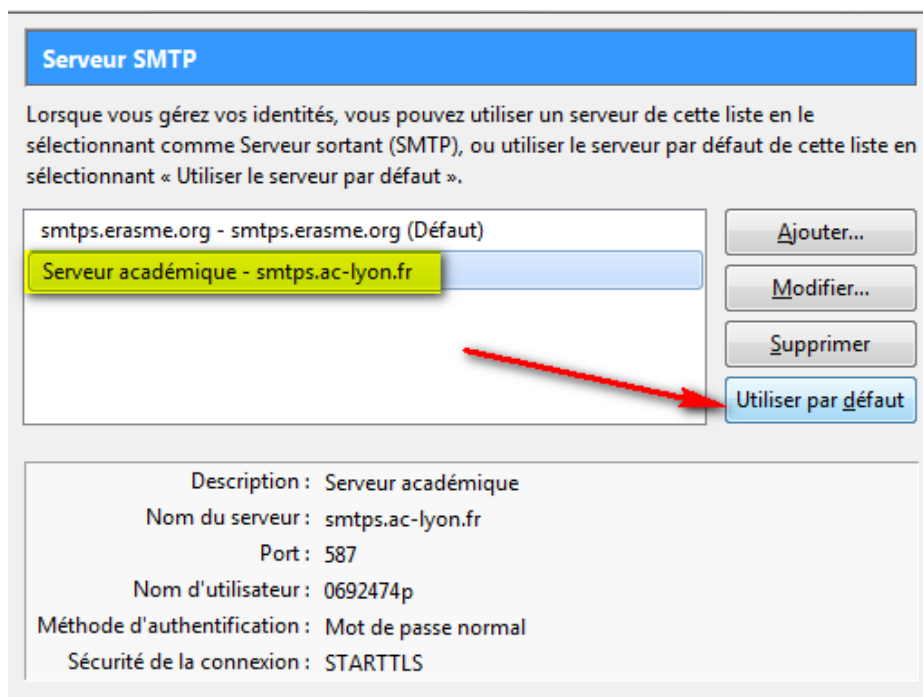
Serveur SMTP

Lorsque vous gérez vos identités, vous pouvez utiliser un serveur de cette liste en le sélectionnant comme Serveur sortant (SMTP), ou utiliser le serveur par défaut de cette liste en sélectionnant « Utiliser le serveur par défaut ».

smtps.erasme.org - smtps.erasme.org (Défaut)
Serveur académique - smtps.ac-lyon.fr

Ajouter...
Modifier...
Supprimer
Utiliser par défaut

| | |
|---|---|
| Description : | Serveur académique |
| Nom du serveur : | smtps.ac-lyon.fr |
| Port : | 587 |
| Nom d'utilisateur : | 0692474p |
| Méthode d'authentification : | Mot de passe normal |
| Sécurité de la connexion : | STARTTLS |